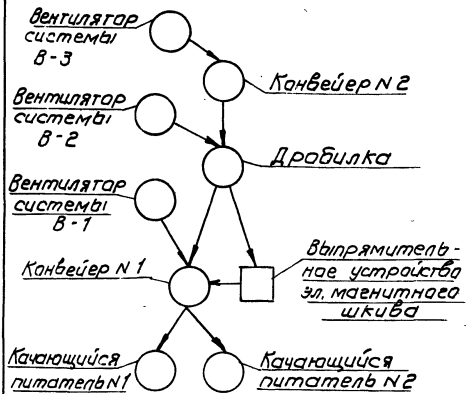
Вентилятор системы В-3

Конвейер N 2

Вентилятор системы В-2

Дробилка

Вентилятор системы В-1

Конвейер N 1

Выпрямительное устройство эл. магнитного шкива

Качающийся питатель N1

Качающийся питатель N 2